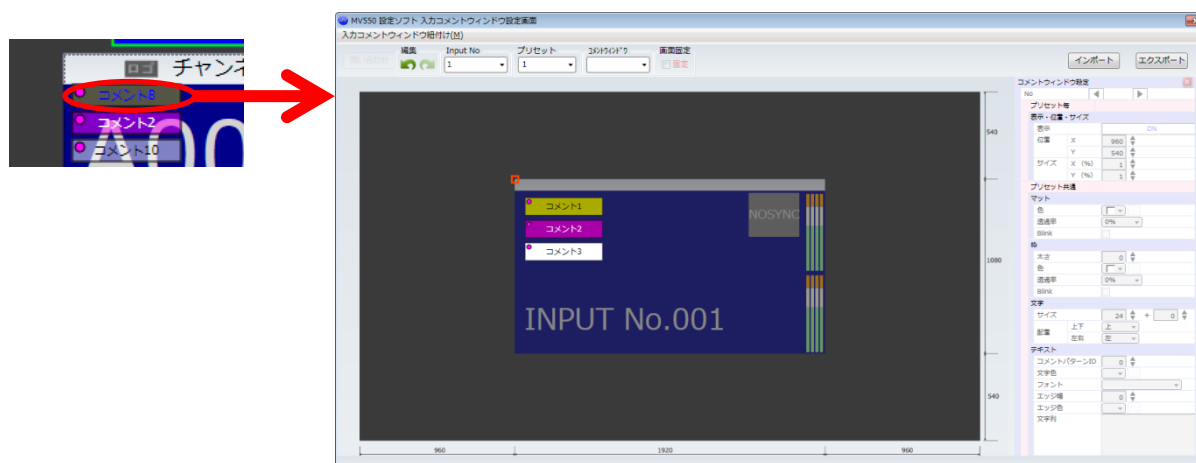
ロゴ チャンネ
コメント8
コメント2
コメント10

MV550 設定ソフト 入力コメントウィンドウ設定画面
入力コメントウィンドウ紐付け(M)
紐付解除 編集 Input No 1 プリセット 1 コメントウィンドウ 画面固定 固定
インポート エクスポート
コメント1
コメント2
コメント3
NOSYNC
INPUT No.001
540
1080
540
960
1920
960
コメントウィンドウ設定
No
プリセット毎
表示・位置・サイズ
表示 0%
位置 X 960
Y 540
サイズ X (%) 1
Y (%) 1
プリセット共通
マット
色
透過率 0%
Blink
枠
太さ 0
色
透過率 0%
Blink
文字
サイズ 24 + 0
配置 上下 上
左右 左
テキスト
コメントパターンID 0
文字色
フォント
エッジ幅 0
エッジ色
文字列